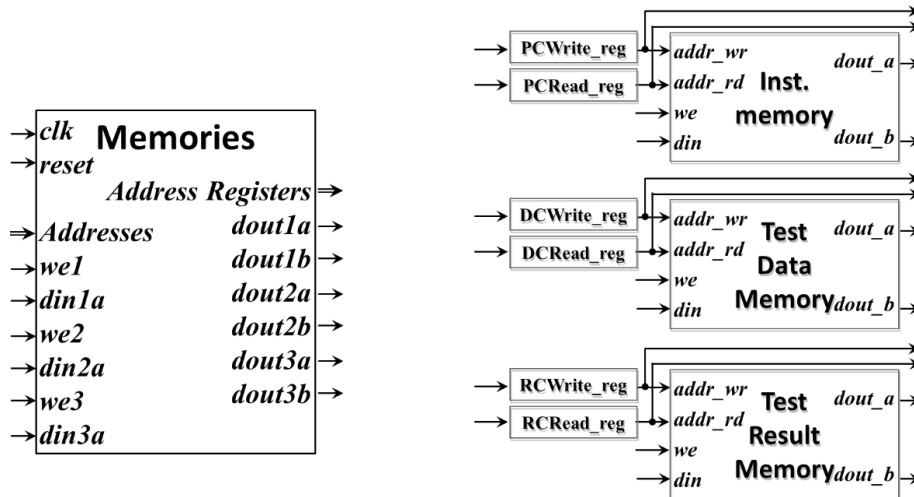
clk
Memories
reset
Address Registers
Addresses
dout1a
we1
dout1b
din1a
dout2a
we2
dout2b
din2a
dout3a
we3
dout3b
din3a

PCWrite_reg
PCRead_reg
addr_wr
addr_rd
we
din
Inst.
memory
dout_a
dout_b

DCWrite_reg
DCRead_reg
addr_wr
addr_rd
we
din
Test
Data
Memory
dout_a
dout_b

RCWrite_reg
RCRead_reg
addr_wr
addr_rd
we
din
Test
Result
Memory
dout_a
dout_b